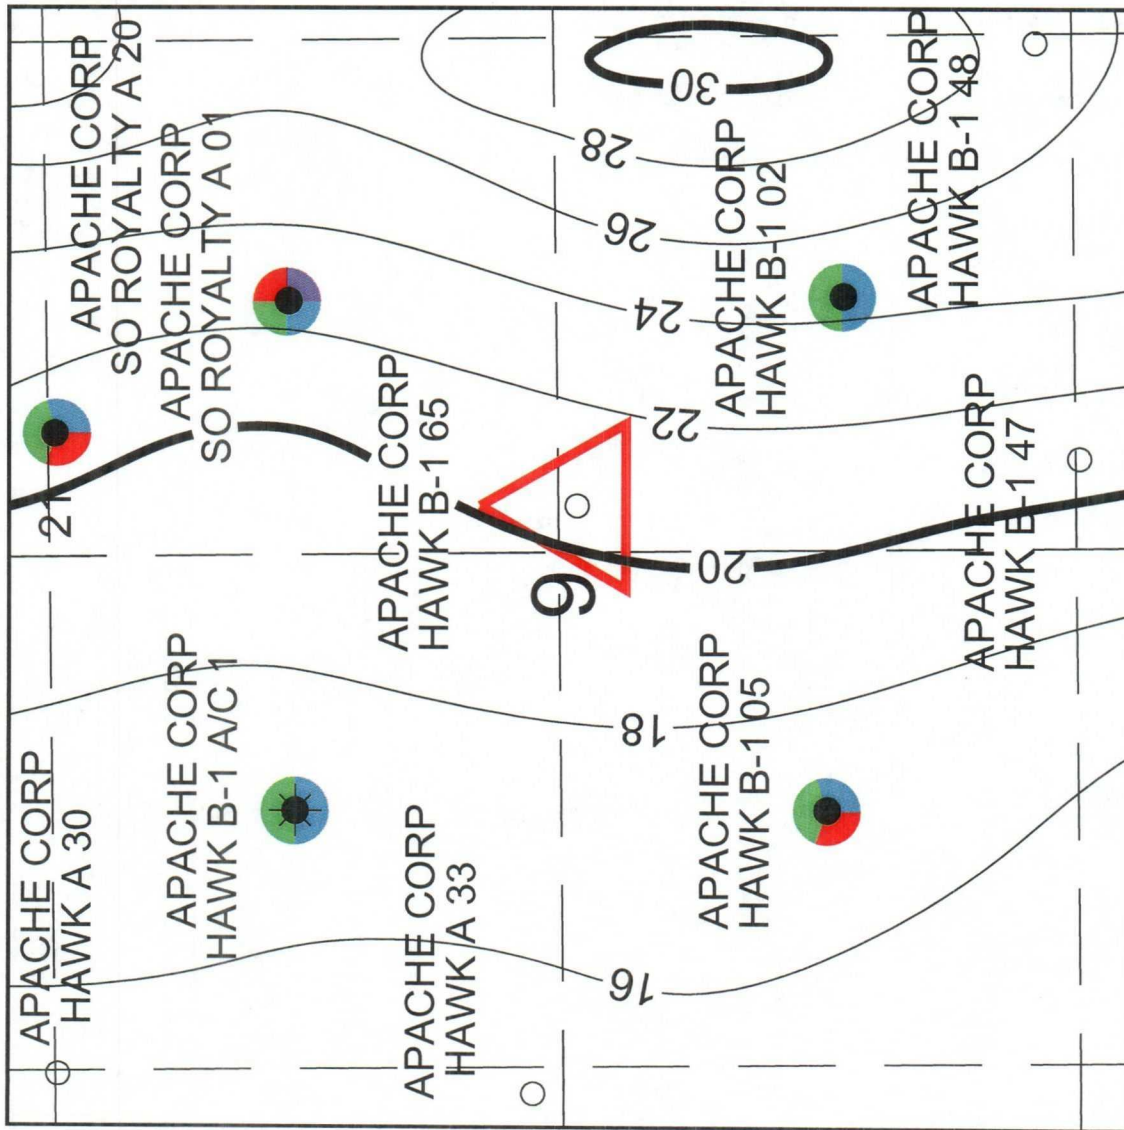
APACHE CORP
SO ROYALTY A 20

APACHE CORP
SO ROYALTY A 01

APACHE CORP
SO ROYALTY A 01

APACHE CORP
HAWK B-1 65

APACHE CORP
HAWK B-1 02

APACHE CORP
HAWK B-1 48

APACHE CORP
HAWK B-1 47

APACHE CORP
HAWK A 30

APACHE CORP
HAWK B-1 A/C 1

APACHE CORP
HAWK A 33

APACHE CORP
HAWK B-1 05

9

30
28
26
24
22
21
20
18
16